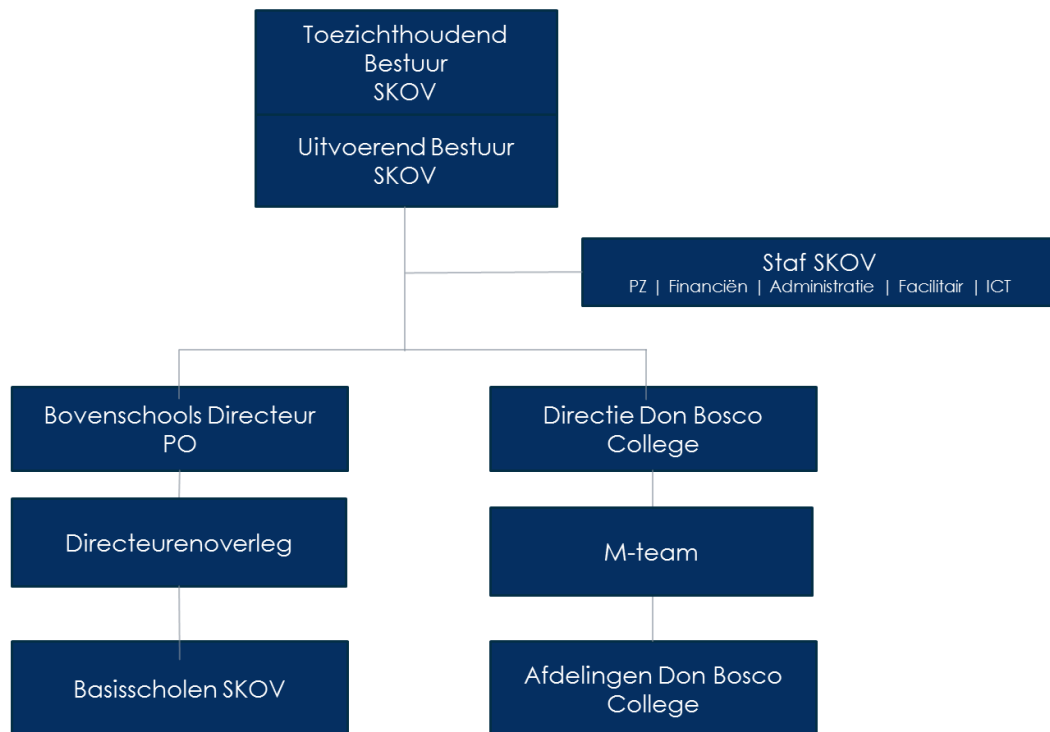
Toezichthoudend Bestuur SKOV

Uitvoerend Bestuur SKOV

Staf SKOV
PZ | Financiën | Administratie | Facilitair | ICT

Bovenschools Directeur PO

Directeurenoverleg

Basisscholen SKOV

Directie Don Bosco College

M-team

Afdelingen Don Bosco College